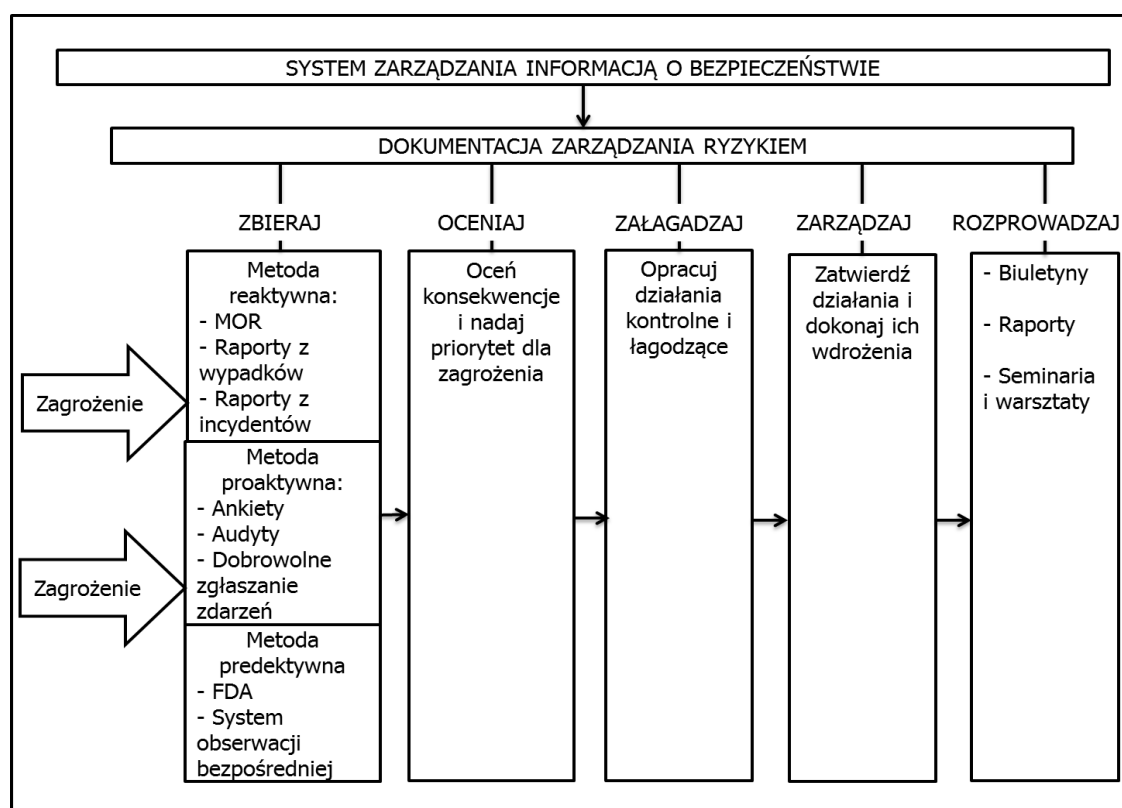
SYSTEM ZARZĄDZANIA INFORMACJĄ O BEZPIECZEŃSTWIE

DOKUMENTACJA ZARZĄDZANIA RYZYKIEM

ZBIERAJ

OCENIAJ

ZAŁAGADZAJ

ZARZĄDZAJ

ROZPROWADZAJ

Zagrożenie

Zagrożenie

Metoda reaktywna:
- MOR
- Raporty z wypadków
- Raporty z incydentów

Metoda proaktywna:
- Ankiety
- Audyty
- Dobrowolne zgłaszanie zdarzeń

Metoda predektywna
- FDA
- System obserwacji bezpośredniej

Oceń konsekwencje i nadaj priorytet dla zagrożenia

Opracuj działania kontrolne i łagodzące

Zatwierdź działania i dokonaj ich wdrożenia

- Biuletyny

- Raporty

- Seminaria i warsztaty